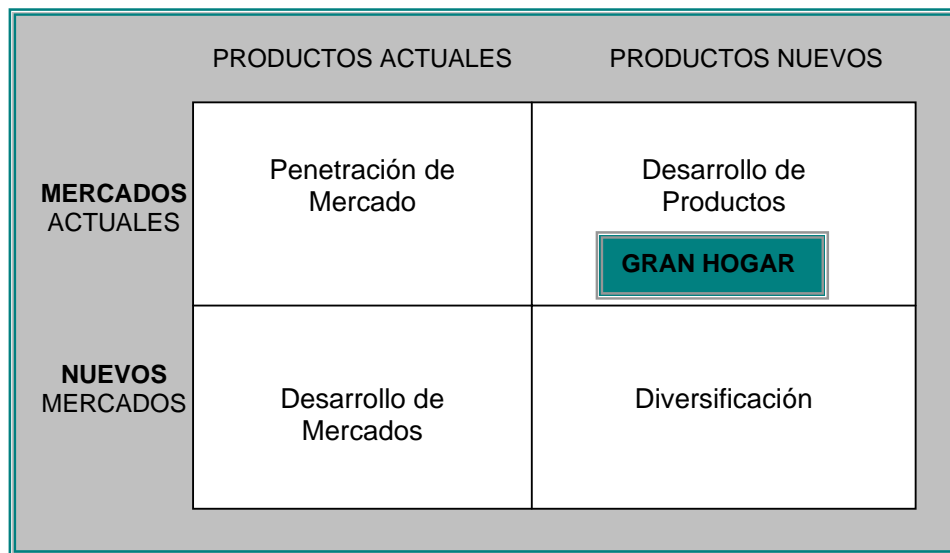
|  | PRODUCTOS ACTUALES | PRODUCTOS NUEVOS |
|---|---|---|
| **MERCADOS** ACTUALES | Penetración de Mercado | Desarrollo de Productos<br>**GRAN HOGAR** |
| **NUEVOS** MERCADOS | Desarrollo de Mercados | Diversificación |